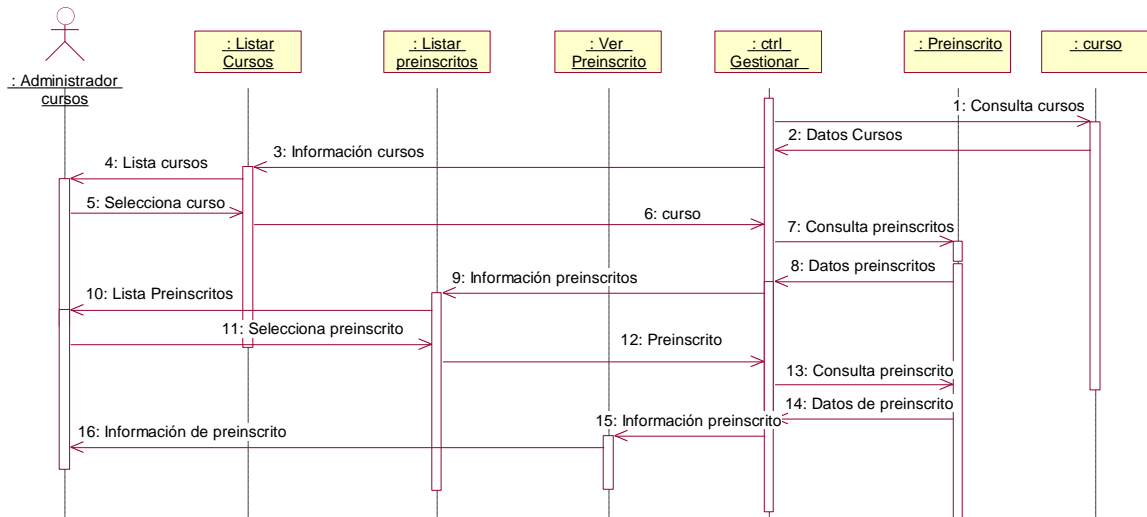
: Administrador cursos

: Listar Cursos

: Listar preinscritos

: Ver Preinscrito

: ctrl Gestionar

: Preinscrito

: curso

1: Consulta cursos

2: Datos Cursos

3: Información cursos

4: Lista cursos

5: Selecciona curso

6: curso

7: Consulta preinscritos

8: Datos preinscritos

9: Información preinscritos

10: Lista Preinscritos

11: Selecciona preinscrito

12: Preinscrito

13: Consulta preinscrito

14: Datos de preinscrito

15: Información preinscrito

16: Información de preinscrito